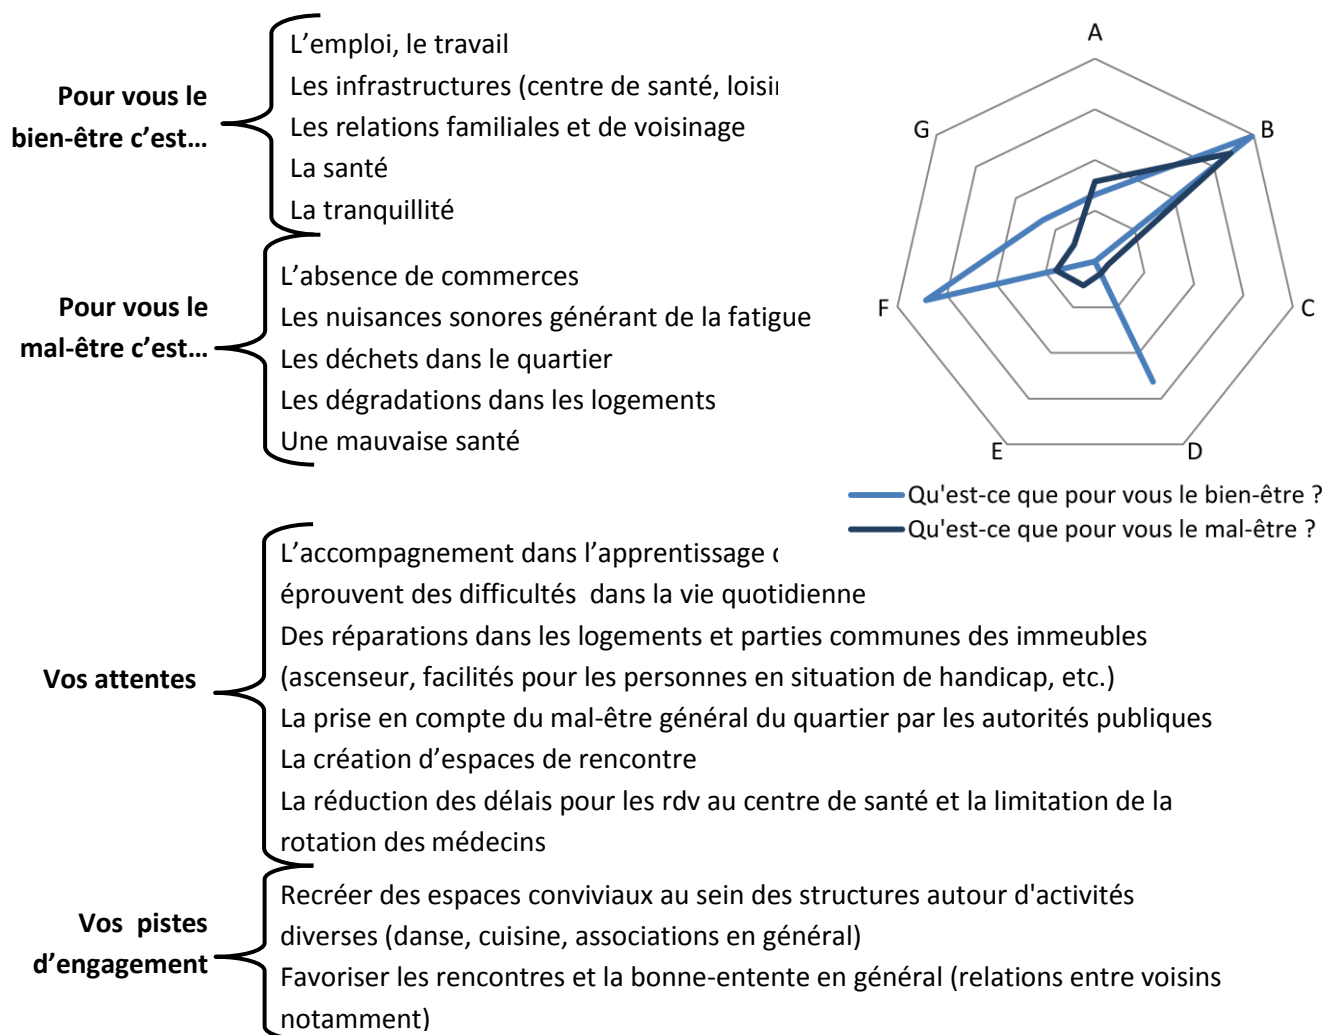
Pour vous le bien-être c'est…

L'emploi, le travail
Les infrastructures (centre de santé, loisi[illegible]
Les relations familiales et de voisinage
La santé
La tranquillité

Pour vous le mal-être c'est…

L'absence de commerces
Les nuisances sonores générant de la fatigue
Les déchets dans le quartier
Les dégradations dans les logements
Une mauvaise santé

A
B
C
D
E
F
G

Qu'est-ce que pour vous le bien-être ?
Qu'est-ce que pour vous le mal-être ?

Vos attentes

L'accompagnement dans l'apprentissage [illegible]
éprouvent des difficultés dans la vie quotidienne
Des réparations dans les logements et parties communes des immeubles (ascenseur, facilités pour les personnes en situation de handicap, etc.)
La prise en compte du mal-être général du quartier par les autorités publiques
La création d'espaces de rencontre
La réduction des délais pour les rdv au centre de santé et la limitation de la rotation des médecins

Vos pistes d'engagement

Recréer des espaces conviviaux au sein des structures autour d'activités diverses (danse, cuisine, associations en général)
Favoriser les rencontres et la bonne-entente en général (relations entre voisins notamment)